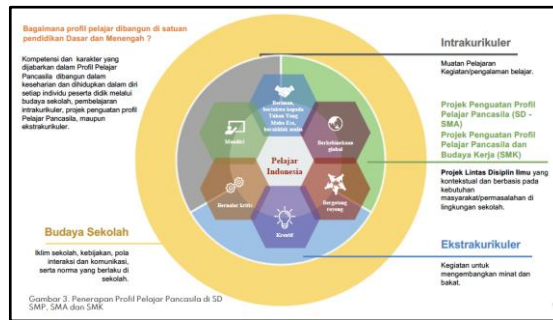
Bagaimana profil pelajar dibangun di satuan pendidikan Dasar dan Menengah ?

Kompetensi dan karakter yang dijabarkan dalam Profil Pelajar Pancasila dibangun dalam keseharian dan dihidupkan dalam diri setiap individu peserta didik melalui budaya sekolah, pembelajaran intrakurikuler, projek penguatan profil Pelajar Pancasila, maupun ekstrakurikuler.

Intrakurikuler

Muatan Pelajaran Kegiatan/pengalaman belajar.

Projek Penguatan Profil Pelajar Pancasila (SD - SMA)
Projek Penguatan Profil Pelajar Pancasila dan Budaya Kerja (SMK)

Projek Lintas Disiplin Ilmu yang kontekstual dan berbasis pada kebutuhan masyarakat/permasalahan di lingkungan sekolah.

Beriman, bertakwa kepada Tuhan Yang Maha Esa, berakhlak mulia

Mandiri

Berkebinekaan global

Pelajar Indonesia

Bernalar kritis

Bergotong royong

Kreatif

Budaya Sekolah

Iklim sekolah, kebijakan, pola interaksi dan komunikasi, serta norma yang berlaku di sekolah.

Ekstrakurikuler

Kegiatan untuk mengembangkan minat dan bakat.

Gambar 3. Penerapan Profil Pelajar Pancasila di SD SMP, SMA dan SMK